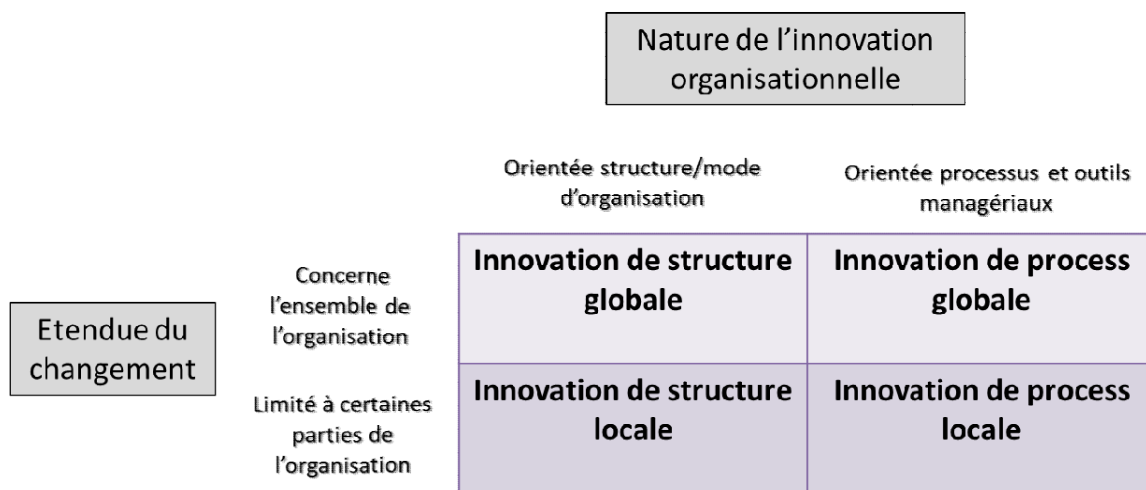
Nature de l’innovation organisationnelle

| | | Orientée structure/mode d’organisation | Orientée processus et outils managériaux |
|---|---|---|---|
| Etendue du changement | Concerne l’ensemble de l’organisation | Innovation de structure globale | Innovation de process globale |
| | Limité à certaines parties de l’organisation | Innovation de structure locale | Innovation de process locale |